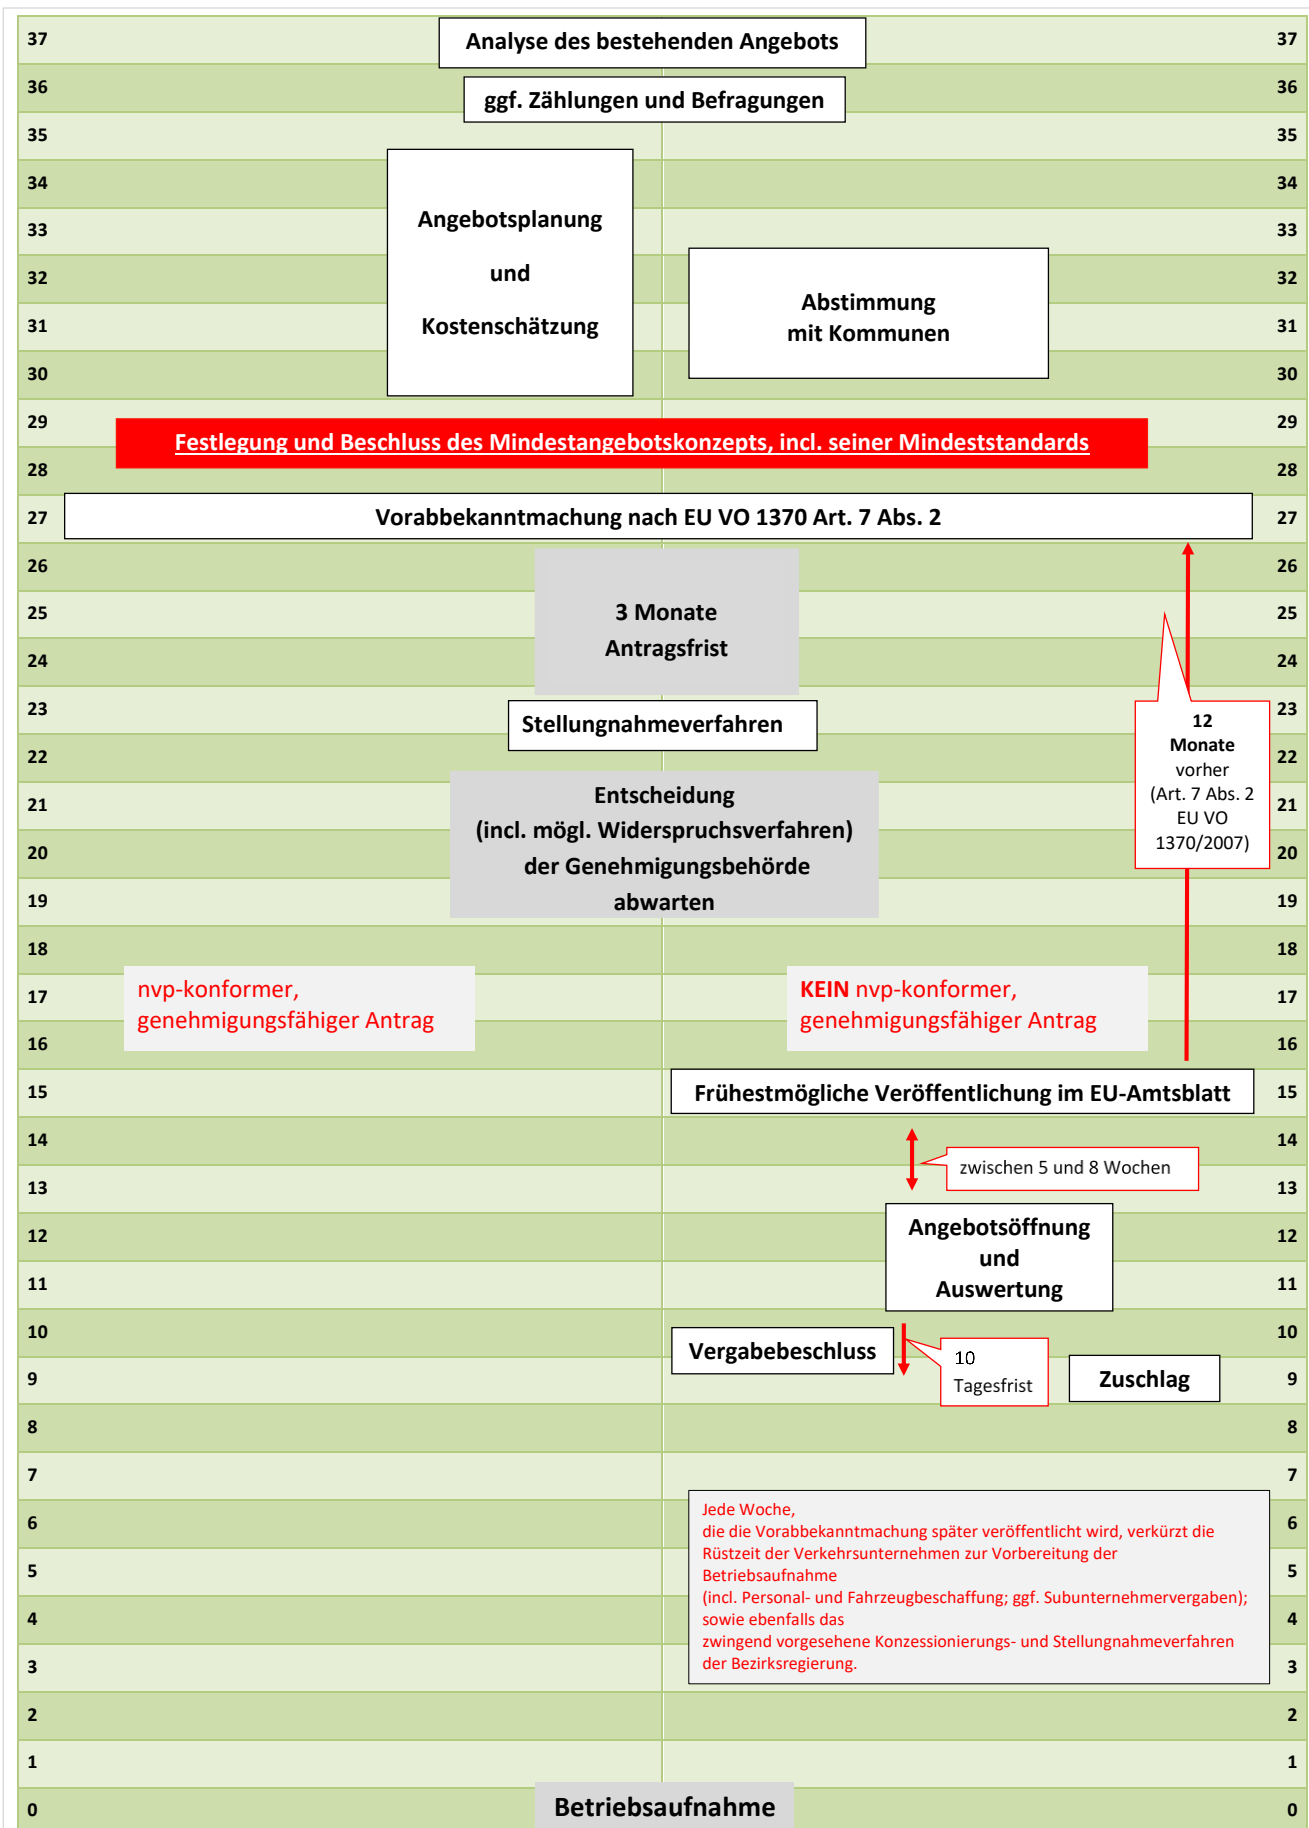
37 Analyse des bestehenden Angebots 37

36 ggf. Zählungen und Befragungen 36

35 35

34 34

33 Angebotsplanung 33

32 und 32

31 Kostenschätzung 31

Abstimmung mit Kommunen

30 30

29 Festlegung und Beschluss des Mindestangebotskonzepts, incl. seiner Mindeststandards 29

28 28

27 Vorabbekanntmachung nach EU VO 1370 Art. 7 Abs. 2 27

26 26

25 3 Monate Antragsfrist 25

24 24

23 Stellungnahmeverfahren 23

12 Monate vorher (Art. 7 Abs. 2 EU VO 1370/2007)

22 22

21 Entscheidung (incl. mögl. Widerspruchsverfahren) der Genehmigungsbehörde abwarten 21

20 20

19 19

18 18

17 nvp-konformer, genehmigungsfähiger Antrag

KEIN nvp-konformer, genehmigungsfähiger Antrag 17

16 16

15 Frühestmögliche Veröffentlichung im EU-Amtsblatt 15

14 14

zwischen 5 und 8 Wochen

13 13

12 Angebotsöffnung und Auswertung 12

11 11

10 10

Vergabebeschluss

10 Tagesfrist

Zuschlag

9 9

8 8

7 7

6 Jede Woche, die die Vorabbekanntmachung später veröffentlicht wird, verkürzt die Rüstzeit der Verkehrsunternehmen zur Vorbereitung der Betriebsaufnahme (incl. Personal- und Fahrzeugbeschaffung; ggf. Subunternehmervergaben); sowie ebenfalls das zwingend vorgesehene Konzessionierungs- und Stellungnahmeverfahren der Bezirksregierung. 6

5 5

4 4

3 3

2 2

1 1

0 Betriebsaufnahme 0